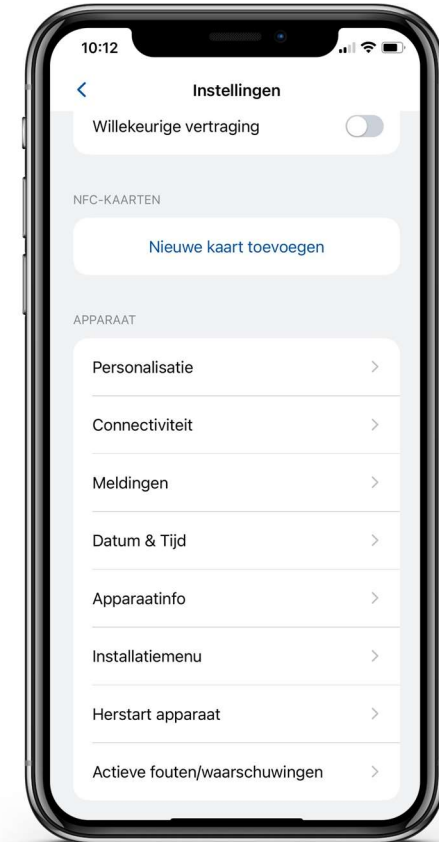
10:12

<

Instellingen

Willekeurige vertraging

NFC-KAARTEN

Nieuwe kaart toevoegen

APPARAAT

Personalisatie >

Connectiviteit >

Meldingen >

Datum & Tijd >

Apparaatinfo >

Installatiemenu >

Herstart apparaat >

Actieve fouten/waarschuwingen >